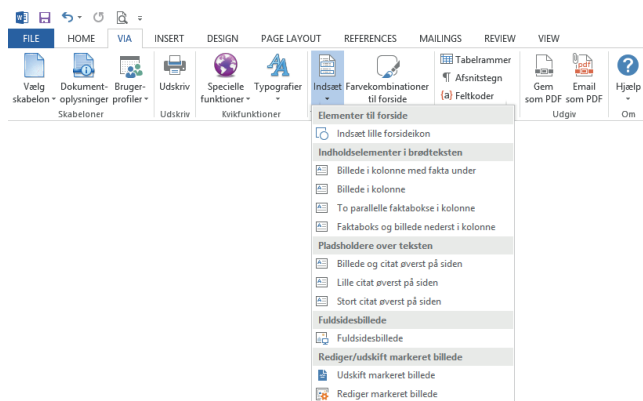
FILE HOME VIA INSERT DESIGN PAGE LAYOUT REFERENCES MAILINGS REVIEW VIEW

Vælg skabelon Dokumentoplysninger Brugerprofiler
Skabeloner

Udskriv
Udskriv

Specielle funktioner Typografier
Kvikfunktioner

Indsæt Farvekombinationer til forside

Tabelrammer
Afsnitstegn
Feltkoder

Gem som PDF Email som PDF
Udgiv

Hjælp
Om

Elementer til forside
Indsæt lille forsideikon
Indholdselementer i brødteksten
Billede i kolonne med fakta under
Billede i kolonne
To parallelle faktabokse i kolonne
Faktaboks og billede nederst i kolonne
Pladsholdere over teksten
Billede og citat øverst på siden
Lille citat øverst på siden
Stort citat øverst på siden
Fuldsidesbillede
Fuldsidesbillede
Rediger/udskift markeret billede
Udskift markeret billede
Rediger markeret billede